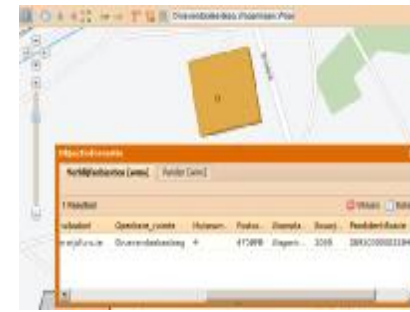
Oravendaelseweg, Wageningen, Pos

Objectinformatie

Verblijfsobjecten (ems) | Panden (ems)

1 Resultaat

Verwijderen

| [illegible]bestand | Openbare_ruimte | Huisnum... | Postco... | Woonpla... | Bouwj... | Pandidentificatie |
|---|---|---|---|---|---|---|
| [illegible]rijfsfunctie | Oravendaelseweg | 4 | 6708PB | Wagenin... | 3269 | 0289100000331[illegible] |